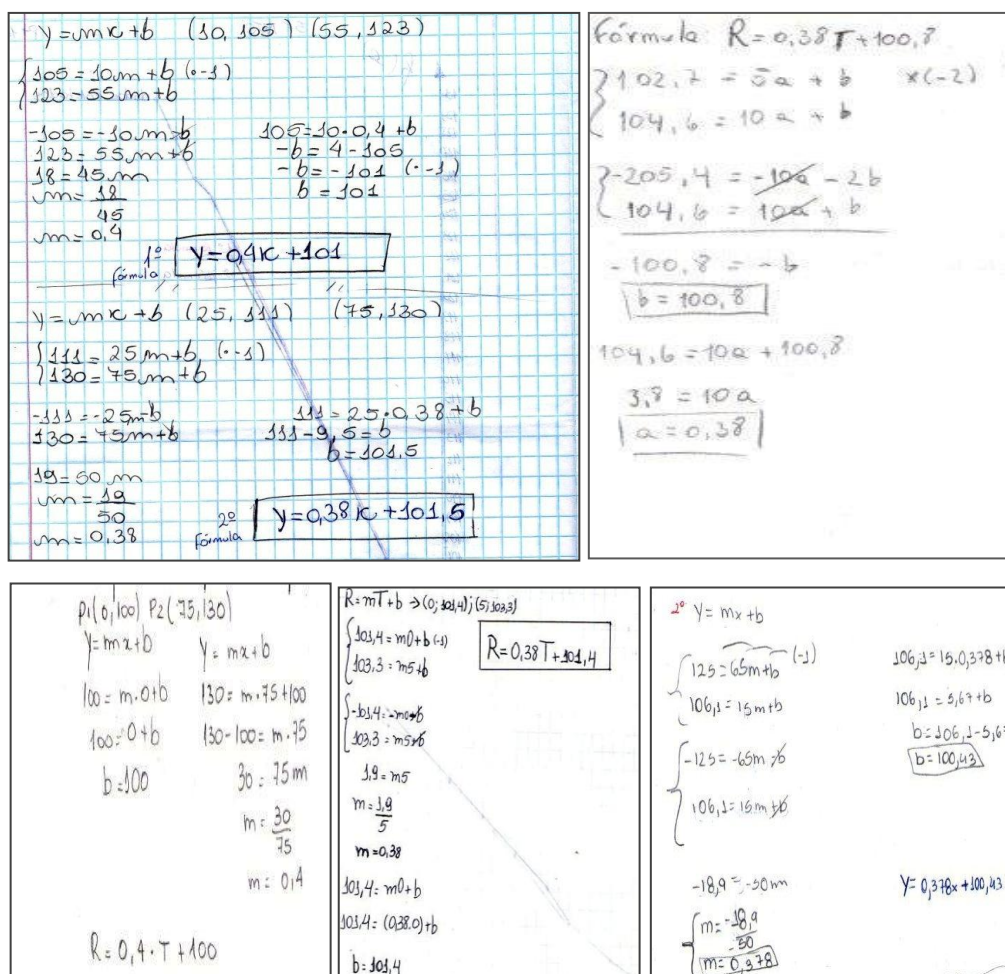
$y = mx + b$ (10, 105) (55, 123)

$\begin{cases} 105 = 10m + b \; (\cdot -1) \\ 123 = 55m + b \end{cases}$

$-105 = -10m - b$
$123 = 55m + b$
$18 = 45m$
$m = \frac{18}{45}$
$m = 0,4$

$105 = 10 \cdot 0,4 + b$
$-b = 4 - 105$
$-b = -101 \; (\cdot -1)$
$b = 101$

1º fórmula $y = 0,4x + 101$

$y = mx + b$ (25, 111) (75, 130)

$\begin{cases} 111 = 25m + b \; (\cdot -1) \\ 130 = 75m + b \end{cases}$

$-111 = -25m - b$
$130 = 75m + b$

$111 = 25 \cdot 0,38 + b$
$111 - 9,5 = b$
$b = 101,5$

$19 = 50m$
$m = \frac{19}{50}$
$m = 0,38$

2º fórmula $y = 0,38x + 101,5$

Fórmula $R = 0,38T + 100,8$

$\begin{cases} 102,7 = 5a + b \quad \times(-2) \\ 104,6 = 10a + b \end{cases}$

$\begin{cases} -205,4 = -10a - 2b \\ 104,6 = 10a + b \end{cases}$

$-100,8 = -b$
$b = 100,8$

$104,6 = 10a + 100,8$

$3,8 = 10a$
$a = 0,38$

P1(0,100) P2(75,130)

$y = mx + b$
$100 = m \cdot 0 + b$
$100 = 0 + b$
$b = 100$

$y = mx + b$
$130 = m \cdot 75 + 100$
$130 - 100 = m \cdot 75$
$30 = 75m$
$m = \frac{30}{75}$
$m = 0,4$

$R = 0,4 \cdot T + 100$

$R = mT + b \rightarrow (0; 101,4); (5; 103,3)$

$\begin{cases} 101,4 = m0 + b \; (-1) \\ 103,3 = m5 + b \end{cases}$

$R = 0,38T + 101,4$

$\begin{cases} -101,4 = -m0 - b \\ 103,3 = m5 + b \end{cases}$

$1,9 = m5$
$m = \frac{1,9}{5}$
$m = 0,38$

$101,4 = m0 + b$
$101,4 = (0,38 \cdot 0) + b$
$b = 101,4$

2º $y = mx + b$

$\begin{cases} 125 = 65m + b \; (-1) \\ 106,1 = 15m + b \end{cases}$

$\begin{cases} -125 = -65m - b \\ 106,1 = 15m + b \end{cases}$

$-18,9 = -50m$

$m = \frac{-18,9}{-50}$
$m = 0,378$

$106,1 = 15 \cdot 0,378 + b$
$106,1 = 5,67 + b$
$b = 106,1 - 5,6$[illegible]
$b = 100,43$

$y = 0,378x + 100,43$